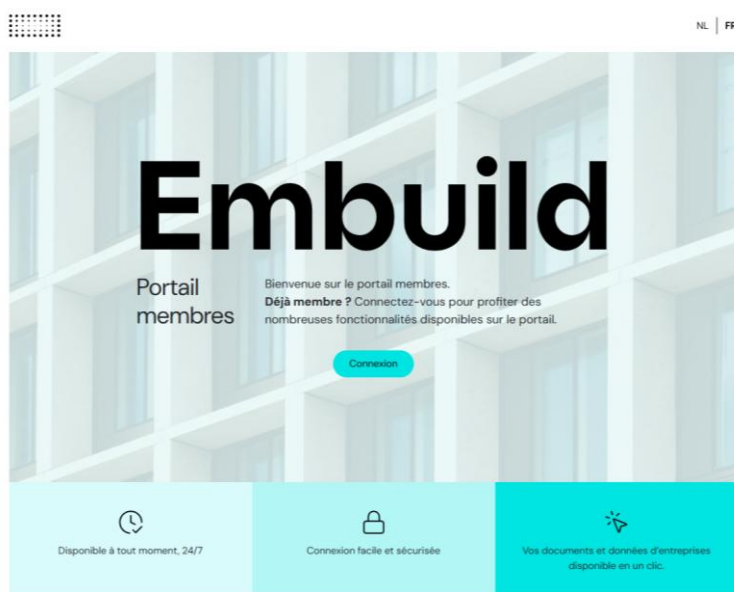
NL | FR

Embuild

Portail membres

Bienvenue sur le portail membres.
**Déjà membre ?** Connectez-vous pour profiter des nombreuses fonctionnalités disponibles sur le portail.

Connexion

Disponible à tout moment, 24/7

Connexion facile et sécurisée

Vos documents et données d'entreprises disponible en un clic.